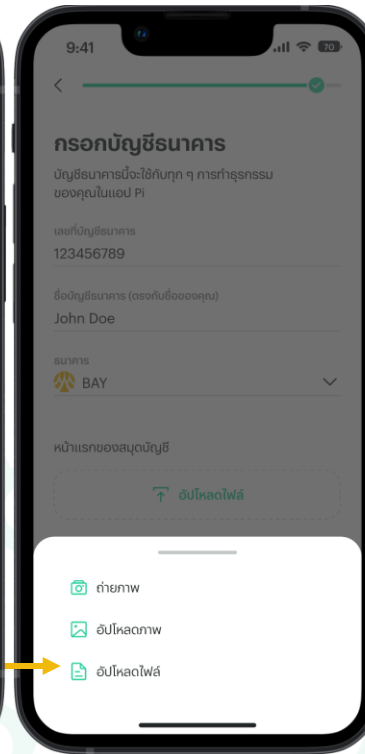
9:41

70

กรอกบัญชีธนาคาร

บัญชีธนาคารนี้จะใช้กับทุก ๆ การทำธุรกรรมของคุณในแอป Pi

เลขที่บัญชีธนาคาร
123456789

ชื่อบัญชีธนาคาร (ตรงกับชื่อของคุณ)
John Doe

ธนาคาร
BAY

หน้าแรกของสมุดบัญชี

อัปโหลดไฟล์

ถ่ายภาพ

อัปโหลดภาพ

อัปโหลดไฟล์